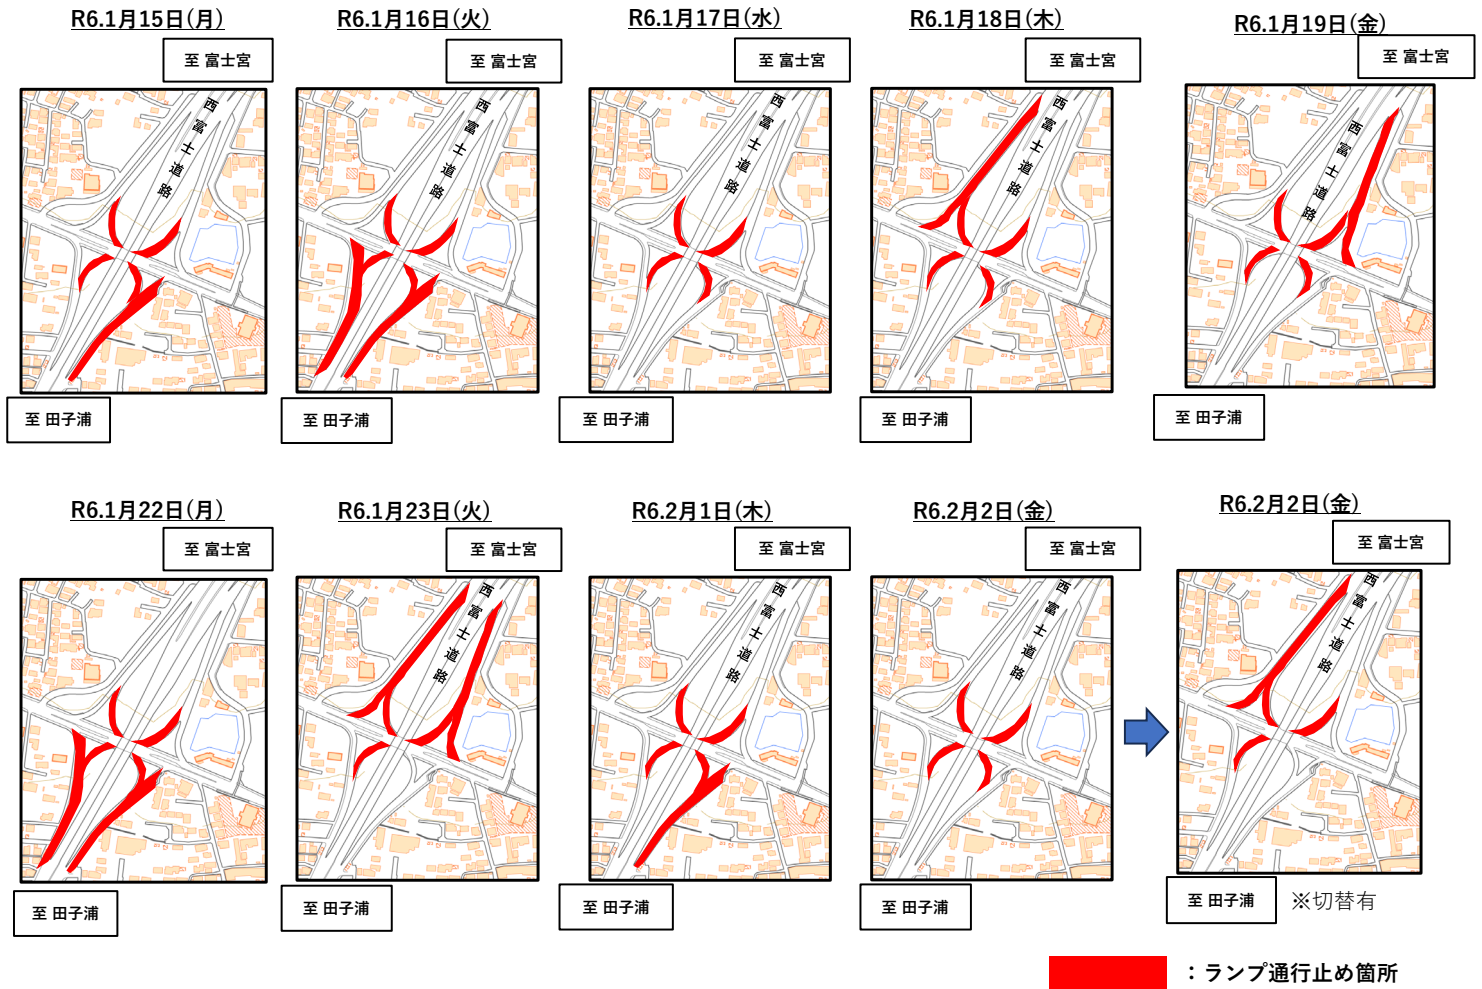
R6.1月15日(月)

至 富士宮

西富士道路

至 田子浦

R6.1月16日(火)

至 富士宮

西富士道路

至 田子浦

R6.1月17日(水)

至 富士宮

西富士道路

至 田子浦

R6.1月18日(木)

至 富士宮

西富士道路

至 田子浦

R6.1月19日(金)

至 富士宮

西富士道路

至 田子浦

R6.1月22日(月)

至 富士宮

至 田子浦

R6.1月23日(火)

至 富士宮

西富士道路

至 田子浦

R6.2月1日(木)

至 富士宮

西富士道路

至 田子浦

R6.2月2日(金)

至 富士宮

西富士道路

至 田子浦

R6.2月2日(金)

至 富士宮

西富士道路

至 田子浦

※切替有

：ランプ通行止め箇所